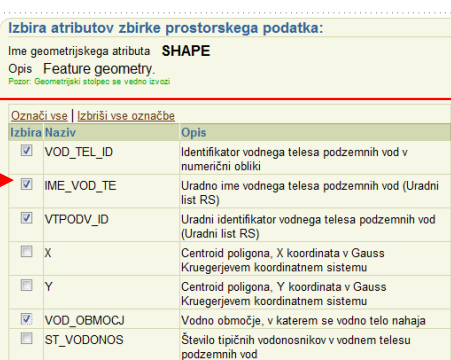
Izbira atributov zbirke prostorskega podatka:

Ime geometrijskega atributa SHAPE
Opis Feature geometry.
Pozor: Geometrijski stolpec se vedno izvozi

Označi vse | Izbriši vse označbe

| Izbira | Naziv | Opis |
|---|---|---|
| ☑ | VOD_TEL_ID | Identifikator vodnega telesa podzemnih vod v numerični obliki |
| ☑ | IME_VOD_TE | Uradno ime vodnega telesa podzemnih vod (Uradni list RS) |
| ☑ | VTPODV_ID | Uradni identifikator vodnega telesa podzemnih vod (Uradni list RS) |
| ☐ | X | Centroid poligona, X koordinata v Gauss Kruegerjevem koordinatnem sistemu |
| ☐ | Y | Centroid poligona, Y koordinata v Gauss Kruegerjevem koordinatnem sistemu |
| ☑ | VOD_OBMOCJ | Vodno območje, v katerem se vodno telo nahaja |
| ☐ | ST_VODONOS | Število tipičnih vodonosnikov v vodnem telesu podzemnih vod |